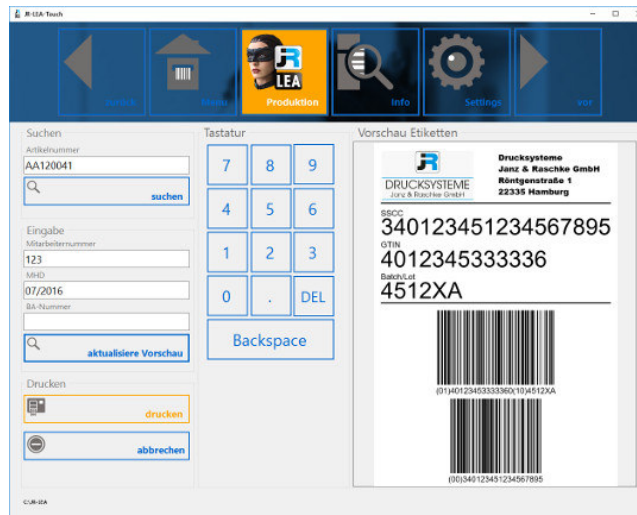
JR-LEA-Touch

zurück

Menü

LEA

Produktion

Info

Settings

vor

Suchen

Artikelnummer

AA120041

suchen

Eingabe

Mitarbeiternummer

123

MHD

07/2016

BA-Nummer

aktualisiere Vorschau

Drucken

drucken

abbrechen

Tastatur

| 7 | 8 | 9 |
|---|---|---|
| 4 | 5 | 6 |
| 1 | 2 | 3 |
| 0 | . | DEL |

Backspace

Vorschau Etiketten

JR

DRUCKSYSTEME

Janz & Raschke GmbH

Drucksysteme
Janz & Raschke GmbH
Röntgenstraße 1
22335 Hamburg

SSCC

340123451234567895

GTIN

4012345333336

Batch/Lot

4512XA

(01)4012345333336(10)4512XA

(00)340123451234567895

C:\JR-LEA